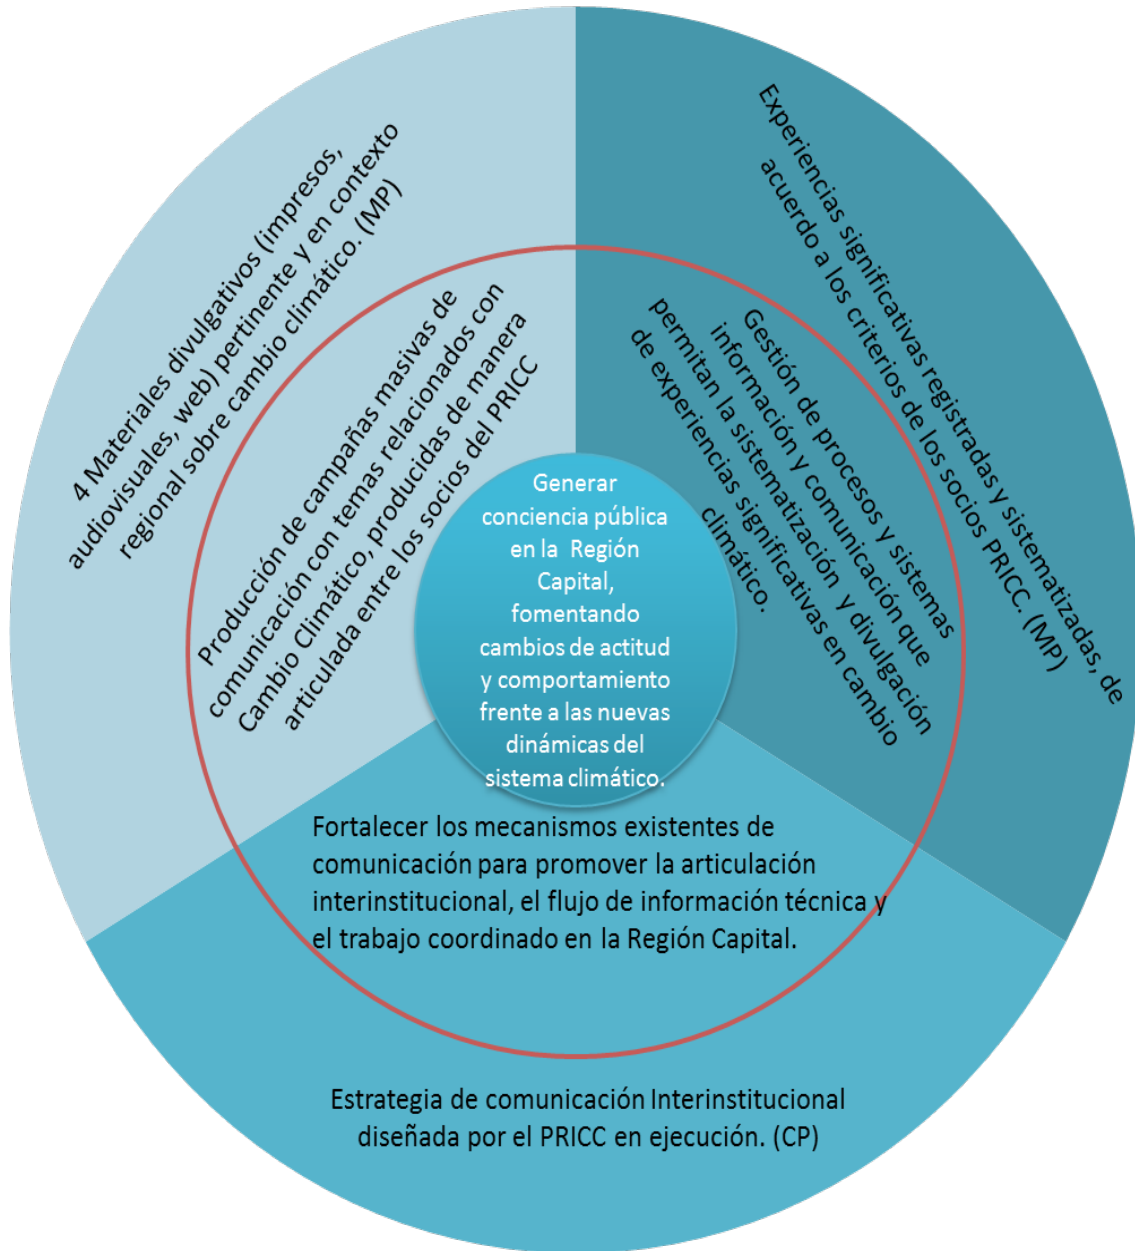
Generar conciencia pública en la Región Capital, fomentando cambios de actitud y comportamiento frente a las nuevas dinámicas del sistema climático.

4 Materiales divulgativos (impresos, audiovisuales, web) pertinente y en contexto regional sobre cambio climático. (MP)

Producción de campañas masivas de comunicación con temas relacionados con Cambio Climático, producidas de manera articulada entre los socios del PRICC

Experiencias significativas registradas y sistematizadas, de acuerdo a los criterios de los socios PRICC. (MP)

Gestión de procesos y sistemas información y comunicación que permitan la sistematización y divulgación de experiencias significativas en cambio climático.

Fortalecer los mecanismos existentes de comunicación para promover la articulación interinstitucional, el flujo de información técnica y el trabajo coordinado en la Región Capital.

Estrategia de comunicación Interinstitucional diseñada por el PRICC en ejecución. (CP)